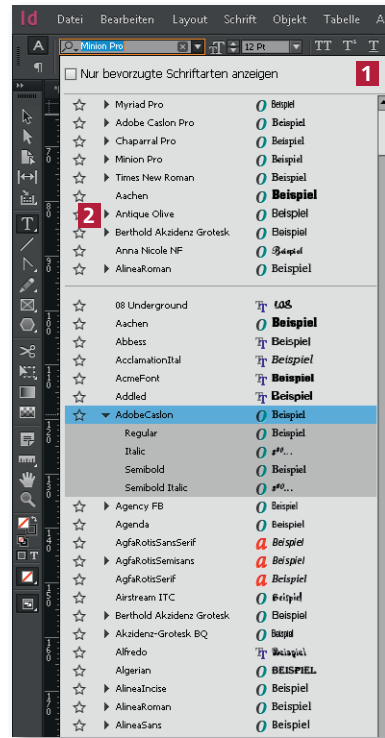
Id Datei Bearbeiten Layout Schrift Objekt Tabelle

Minion Pro
12 Pt
TT T¹ T

Nur bevorzugte Schriftarten anzeigen

1

2

| Schrift | Beispiel |
|---|---|
| Myriad Pro | Beispiel |
| Adobe Caslon Pro | Beispiel |
| Chaparral Pro | Beispiel |
| Minion Pro | Beispiel |
| Times New Roman | Beispiel |
| Aachen | Beispiel |
| Antique Olive | Beispiel |
| Berthold Akzidenz Grotesk | Beispiel |
| Anna Nicole NF | Beispiel |
| AlineaRoman | Beispiel |
| 08 Underground | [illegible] |
| Aachen | Beispiel |
| Abbess | Beispiel |
| AcclamationItal | Beispiel |
| AcmeFont | Beispiel |
| Addled | Beispiel |
| AdobeCaslon | Beispiel |
| Regular | Beispiel |
| Italic | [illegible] |
| Semibold | Beispiel |
| Semibold Italic | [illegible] |
| Agency FB | Beispiel |
| Agenda | Beispiel |
| AgfaRotisSansSerif | Beispiel |
| AgfaRotisSemisans | Beispiel |
| AgfaRotisSerif | Beispiel |
| Airstream ITC | Beispiel |
| Berthold Akzidenz Grotesk | Beispiel |
| Akzidenz-Grotesk BQ | Beispiel |
| Alfredo | Beispiel |
| Algerian | BEISPIEL |
| AlineaIncise | Beispiel |
| AlineaRoman | Beispiel |
| AlineaSans | Beispiel |